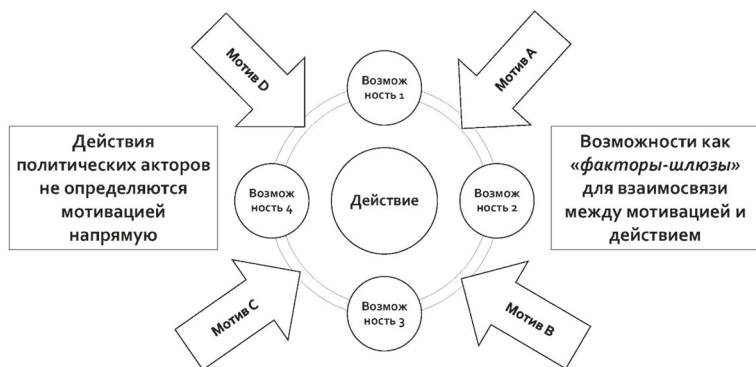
Мотив D

Мотив A

Действия политических акторов не определяются мотивацией напрямую

Возмож ность 1

Возмож ность 4

Действие

Возмож ность 2

Возмож ность 3

Возможности как «*факторы-шлюзы*» для взаимосвязи между мотивацией и действием

Мотив C

Мотив B